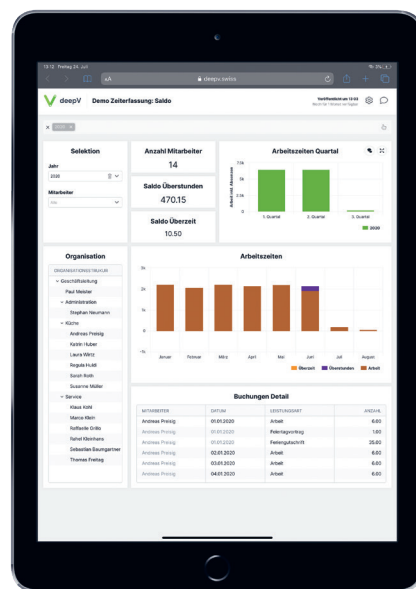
13:12 Freitag 24. Juli

deepv.swiss

deepV Demo Zeiterfassung: Saldo

Veröffentlicht am 13:03

× 2020 ×

Selektion

Jahr

2020

Mitarbeiter

Alle

Anzahl Mitarbeiter

14

Saldo Überstunden

470.15

Saldo Überzeit

10.50

Arbeitszeiten Quartal

1.5k

1k

0.5k

0

1. Quartal

2. Quartal

3. Quartal

2020

Organisation

ORGANISATIONSSTRUKTUR

Geschäftsleitung

Paul Meister

Administration

Stephan Neumann

Küche

Andreas Preisig

Katrin Huber

Laura Wirtz

Regula Huldi

Sarah Roth

Susanne Müller

Service

Klaus Kohl

Marcel Klein

Raffaele Grillo

Rahel Kleinhans

Sebastian Baumgartner

Thomas Freitag

Arbeitszeiten

3k

2k

1k

0

-1k

Januar

Februar

März

April

Mai

Juni

Juli

August

Überzeit

Überstunden

Arbeit

Buchungen Detail

| MITARBEITER | DATUM | LEISTUNGSART | ANZAHL |
|---|---|---|---|
| Andreas Preisig | 01.01.2020 | Arbeit | 6.00 |
| Andreas Preisig | 01.01.2020 | Feiertagsvortrag | 1.60 |
| Andreas Preisig | 01.01.2020 | Ferienguthaben | 25.00 |
| Andreas Preisig | 02.01.2020 | Arbeit | 6.00 |
| Andreas Preisig | 03.01.2020 | Arbeit | 6.00 |
| Andreas Preisig | 04.01.2020 | Arbeit | 6.00 |